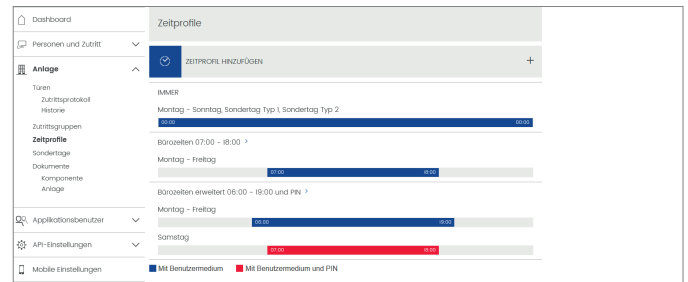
Dashboard

Personen und Zutritt

Anlage

Türen

Zutrittsprotokoll

Historie

Zutrittsgruppen

Zeitprofile

Sondertage

Dokumente

Komponente

Anlage

Applikationsbenutzer

API-Einstellungen

Mobile Einstellungen

Zeitprofile

ZEITPROFIL HINZUFÜGEN

+

IMMER

Montag - Sonntag, Sondertag Typ 1, Sondertag Typ 2

00:00 00:00

Bürozeiten 07:00 - 18:00 >

Montag - Freitag

07:00 18:00

Bürozeiten erweitert 06:00 - 19:00 und PIN >

Montag - Freitag

06:00 19:00

Samstag

07:00 18:00

Mit Benutzermedium Mit Benutzermedium und PIN